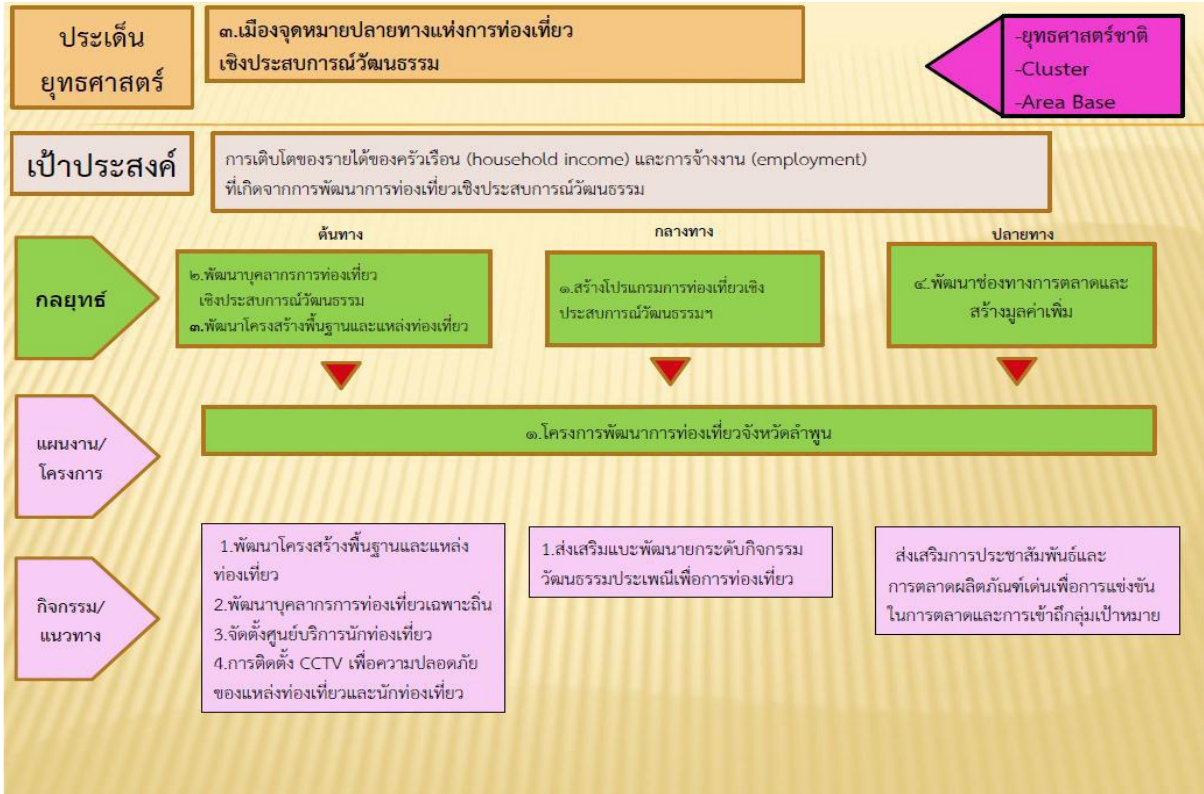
ประเด็นยุทธศาสตร์

๓.เมืองจุดหมายปลายทางแห่งการท่องเที่ยวเชิงประสบการณ์วัฒนธรรม

-ยุทธศาสตร์ชาติ
-Cluster
-Area Base

เป้าประสงค์

การเติบโตของรายได้ของครัวเรือน (household income) และการจ้างงาน (employment) ที่เกิดจากการพัฒนาการท่องเที่ยวเชิงประสบการณ์วัฒนธรรม

กลยุทธ์

ต้นทาง

๒.พัฒนาบุคลากรการท่องเที่ยวเชิงประสบการณ์วัฒนธรรม
๓.พัฒนาโครงสร้างพื้นฐานและแหล่งท่องเที่ยว

กลางทาง

๑.สร้างโปรแกรมการท่องเที่ยวเชิงประสบการณ์วัฒนธรรมฯ

ปลายทาง

๔.พัฒนาช่องทางการตลาดและสร้างมูลค่าเพิ่ม

แผนงาน/โครงการ

๑.โครงการพัฒนาการท่องเที่ยวจังหวัดลำพูน

กิจกรรม/แนวทาง

1.พัฒนาโครงสร้างพื้นฐานและแหล่งท่องเที่ยว
2.พัฒนาบุคลากรการท่องเที่ยวเฉพาะถิ่น
3.จัดตั้งศูนย์บริการนักท่องเที่ยว
4.การติดตั้ง CCTV เพื่อความปลอดภัยของแหล่งท่องเที่ยวและนักท่องเที่ยว

1.ส่งเสริมแบะพัฒนายกระดับกิจกรรมวัฒนธรรมประเพณีเพื่อการท่องเที่ยว

ส่งเสริมการประชาสัมพันธ์และการตลาดผลิตภัณฑ์เด่นเพื่อการแข่งขันในการตลาดและการเข้าถึกลุ่มเป้าหมาย